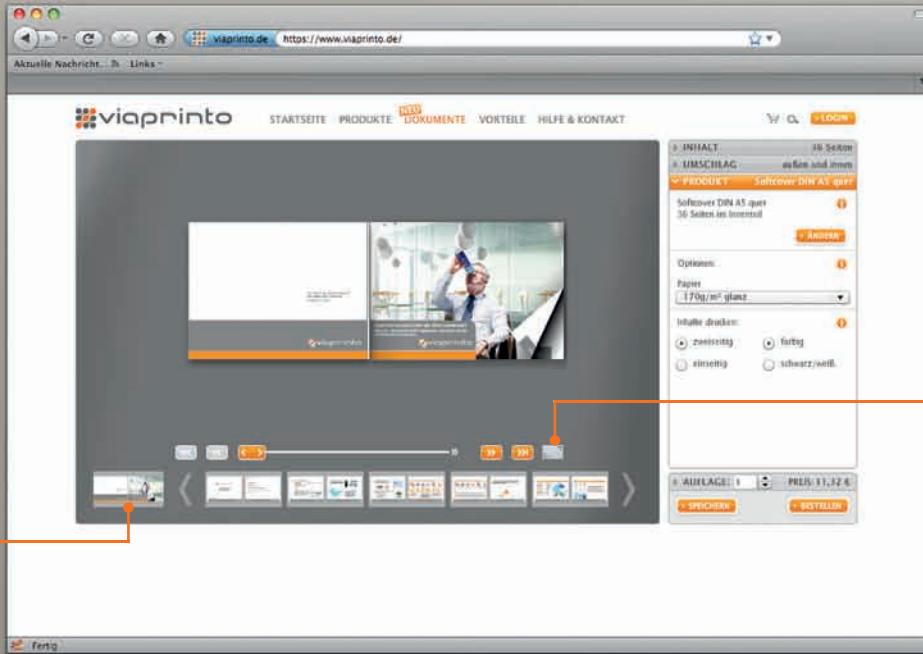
viaprinto.de https://www.viaprinto.de/

Aktuelle Nachricht... Links

viaprinto

STARTSEITE PRODUKTE NEU DOKUMENTE VORTEILE HILFE & KONTAKT

LOGIN

INHALT 36 Seiten

UMSCHLAG außen und innen

PRODUKT Softcover DIN A5 quer

Softcover DIN A5 quer
36 Seiten im Innenteil

ÄNDERN

Optionen:

Papier
170g/m² glanz

Inhalte drucken:

zweiseitig farbig

einseitig schwarz/weiß

AUFLAGE: 1 PREIS: 11,32 €

SPEICHERN BESTELLEN

Fertig